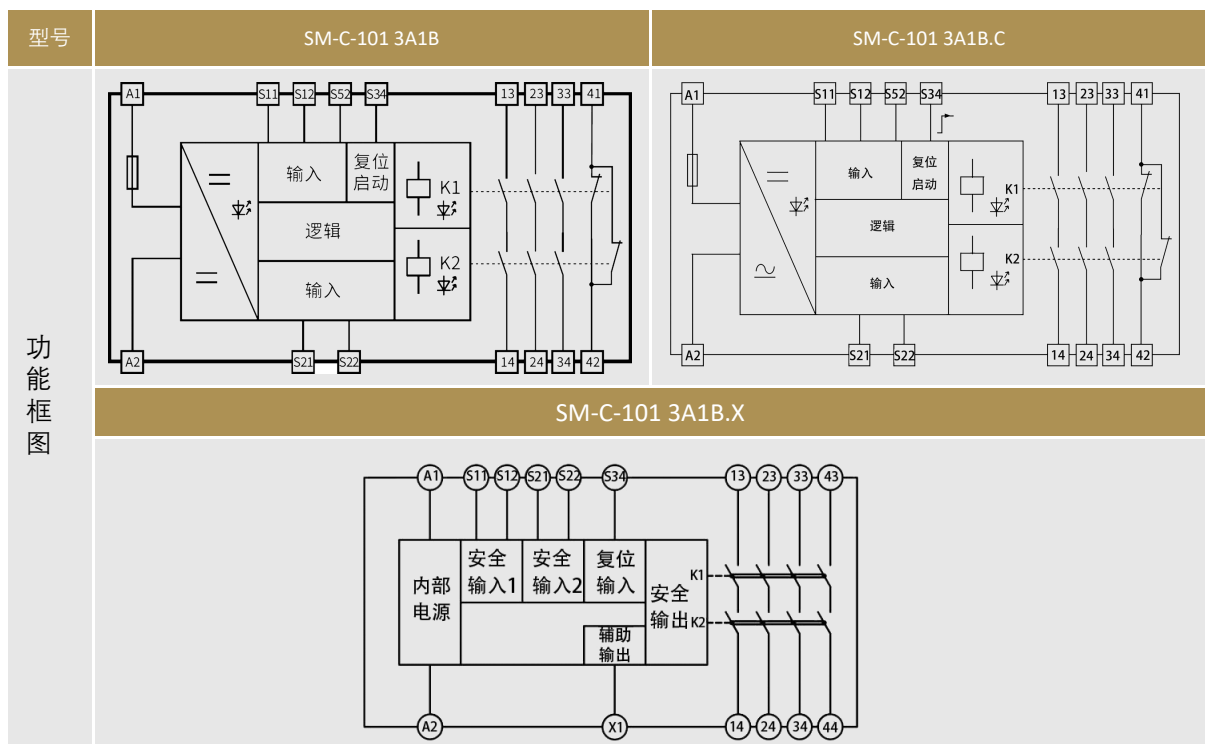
| 型号 | SM-C-101 3A1B | SM-C-101 3A1B.C |
|---|---|---|
| 功能框图 | A1 S11 S12 S52 S34 13 23 33 41 输入 复位启动 K1 逻辑 K2 输入 A2 S21 S22 14 24 34 42 | A1 S11 S12 S52 S34 13 23 33 41 输入 复位启动 K1 逻辑 K2 输入 A2 S21 S22 14 24 34 42 |

SM-C-101 3A1B.X

A1 S11 S12 S21 S22 S34 13 23 33 43

内部电源

安全输入1

安全输入2

复位输入

安全输出

K1

K2

辅助输出

A2 X1 14 24 34 44